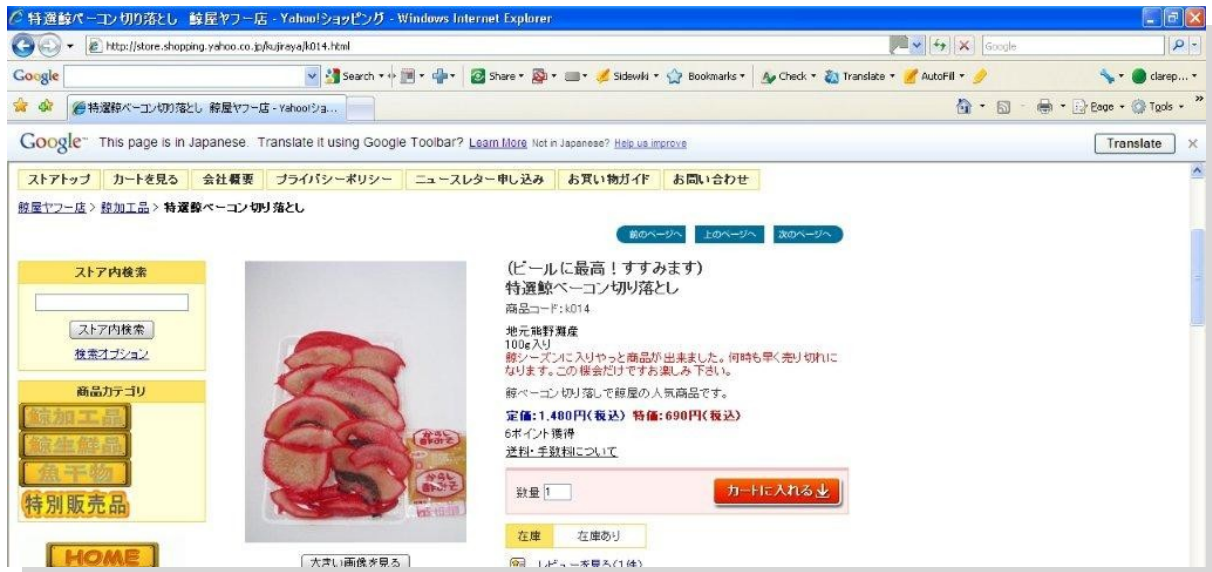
特選鯨ベーコン切り落とし 鯨屋ヤフー店 - Yahoo!ショッピング - Windows Internet Explorer

http://store.shopping.yahoo.co.jp/kujiraya/k014.html

Google

Search • Share • Sidewiki • Bookmarks • Check • Translate • AutoFill • clarep...

特選鯨ベーコン切り落とし 鯨屋ヤフー店 - Yahoo!ショ...

Page • Tools •

Google™ This page is in Japanese. Translate it using Google Toolbar? Learn More Not in Japanese? Help us improve

Translate

ストアトップ | カートを見る | 会社概要 | プライバシーポリシー | ニュースレター申し込み | お買い物ガイド | お問い合わせ

鯨屋ヤフー店 > 鯨加工品 > 特選鯨ベーコン切り落とし

前のページへ 上のページへ 次のページへ

ストア内検索

ストア内検索

検索オプション

商品カテゴリ

鯨加工品

鯨生鮮品

魚干物

特別販売品

HOME

(ビールに最高！すすみます)
特選鯨ベーコン切り落とし

商品コード：k014

地元能野灘産
100g入り
鯨シーズンに入りやっと商品が出来ました。何時も早く売り切れになります。この機会だけですお楽しみ下さい。

鯨ベーコン切り落しで鯨屋の人気商品です。

定価：1,480円（税込） 特価：690円（税込）
6ポイント獲得
送料・手数料について

数量 1

カートに入れる

在庫 在庫あり

大きい画像を見る

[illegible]